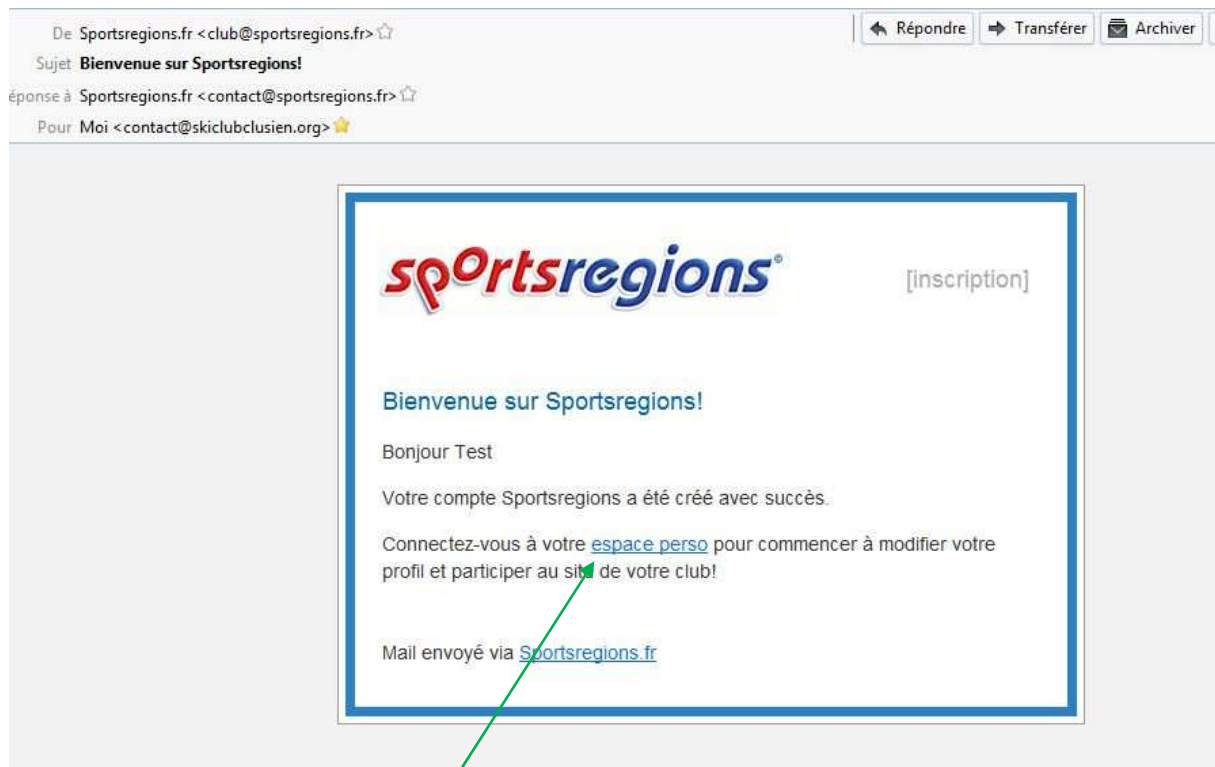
De Sportsregions.fr <club@sportsregions.fr>
Sujet **Bienvenue sur Sportsregions!**
éponse à Sportsregions.fr <contact@sportsregions.fr>
Pour Moi <contact@skiclubclusien.org>

Répondre | Transférer | Archiver

sportsregions®

[inscription]

Bienvenue sur Sportsregions!

Bonjour Test

Votre compte Sportsregions a été créé avec succès.

Connectez-vous à votre espace perso pour commencer à modifier votre profil et participer au site de votre club!

Mail envoyé via Sportsregions.fr